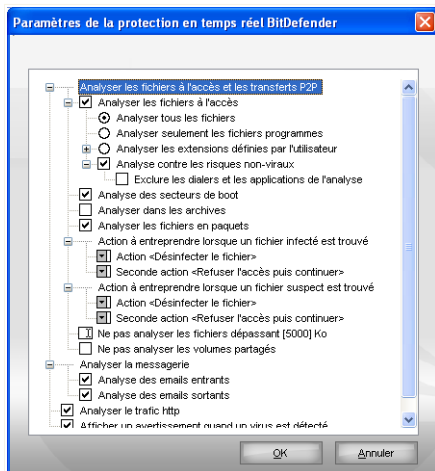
Paramètres de la protection en temps réel BitDefender

Analyser les fichiers à l'accès et les transferts P2P
Analyser les fichiers à l'accès
Analyser tous les fichiers
Analyser seulement les fichiers programmes
Analyser les extensions définies par l'utilisateur
Analyse contre les risques non-viraux
Exclure les dialers et les applications de l'analyse
Analyse des secteurs de boot
Analyser dans les archives
Analyser les fichiers en paquets
Action à entreprendre lorsque un fichier infecté est trouvé
Action <Désinfecter le fichier>
Seconde action <Refuser l'accès puis continuer>
Action à entreprendre lorsque un fichier suspect est trouvé
Action <Désinfecter le fichier>
Seconde action <Refuser l'accès puis continuer>
Ne pas analyser les fichiers dépassant [5000] Ko
Ne pas analyser les volumes partagés
Analyser la messagerie
Analyse des emails entrants
Analyse des emails sortants
Analyser le trafic http
Afficher un avertissement quand un virus est détecté

OK
Annuler